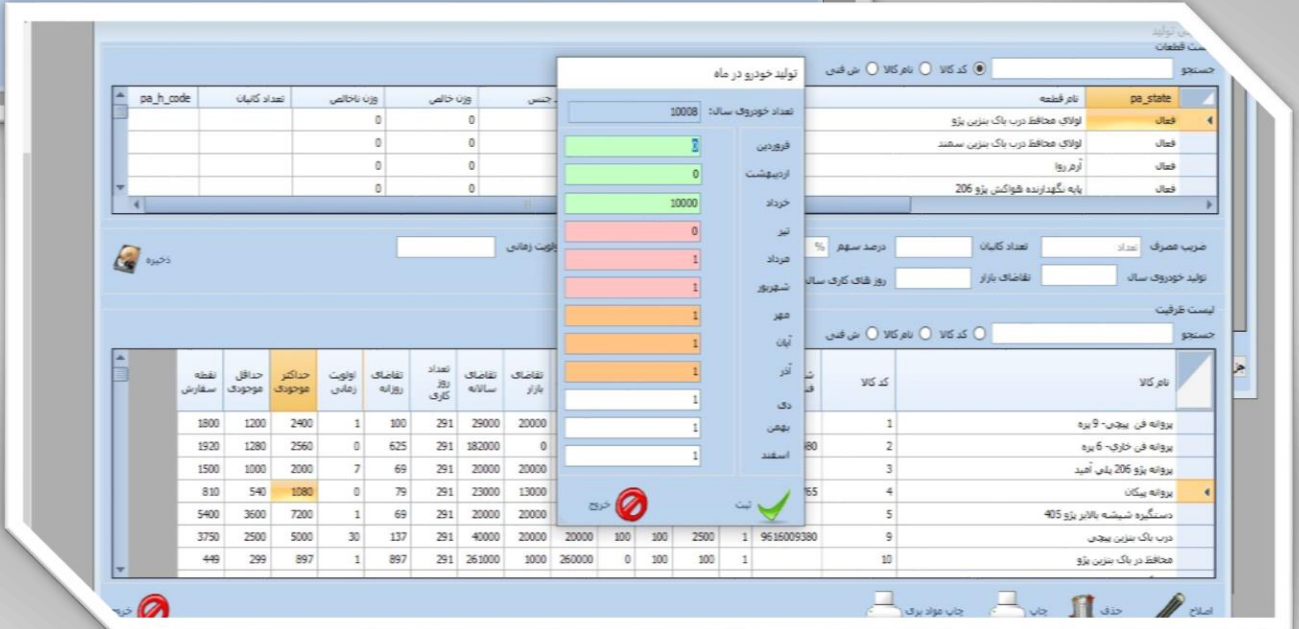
تولید خودرو در ماه

تعداد خودروی سال: 10008

| فروردین | 0 |
|---|---|
| اردیبهشت | 0 |
| خرداد | 10000 |
| تیر | 0 |
| مرداد | 1 |
| شهریور | 1 |
| مهر | 1 |
| آبان | 1 |
| آذر | 1 |
| دی | 1 |
| بهمن | 1 |
| اسفند | 1 |

ثبت
خروج

لیست قطعات
جستجو ⦿ کد کالا ○ نام کالا ○ ش فنی

| pa_state | نام قطعه | جنس | وزن خالص | وزن ناخالص | تعداد کابانی | pa_h_code |
|---|---|---|---|---|---|---|
| فعال | لولای محافظ درب باک بنزین پژو | | 0 | 0 | | |
| فعال | لولای محافظ درب باک بنزین سمند | | 0 | 0 | | |
| فعال | آرم روا | | 0 | 0 | | |
| فعال | پایه نگهدارنده شواکش پژو 206 | | 0 | 0 | | |

ضرب مصرف تعداد
تعداد کابانی
درصد سهم %
اولویت زمانی
ذخیره
تولید خودروی سال
تقاضای بازار
روز های کاری سال

لیست ظرفیت
جستجو ○ کد کالا ○ نام کالا ○ ش فنی

| نام کالا | کد کالا | ش فنی | | | | | تقاضای بازار | تقاضای سالانه | تعداد روز کاری | تقاضای روزانه | اولویت زمانی | حداکثر موجودی | حداقل موجودی | نقطه سفارش |
|---|---|---|---|---|---|---|---|---|---|---|---|---|---|---|
| پروانه فن پیچی- 9 پره | 1 | | | | | | 20000 | 29000 | 291 | 100 | 1 | 2400 | 1200 | 1800 |
| پروانه فن خاری- 6 پره | 2 | 80 | | | | | 0 | 182000 | 291 | 625 | 0 | 2560 | 1280 | 1920 |
| پروانه پژو 206 پلی آمید | 3 | | | | | | 20000 | 20000 | 291 | 69 | 7 | 2000 | 1000 | 1500 |
| پروانه پیکان | 4 | 765 | | | | | 13000 | 23000 | 291 | 79 | 0 | 1080 | 540 | 810 |
| دستگیره شیشه بالابر پژو 405 | 5 | | | | | | 20000 | 20000 | 291 | 69 | 1 | 7200 | 3600 | 5400 |
| درب باک بنزین پیچی | 9 | 9616009380 | 1 | 2500 | 100 | 100 | 20000 | 40000 | 291 | 137 | 30 | 5000 | 2500 | 3750 |
| محافظ درب باک بنزین پژو | 10 | | 1 | 100 | 100 | 0 | 260000 | 1000 | 261000 | 291 | 897 | 1 | 897 | 299 | 449 |

اصلاح حذف چاپ چاپ مواد برای خروج